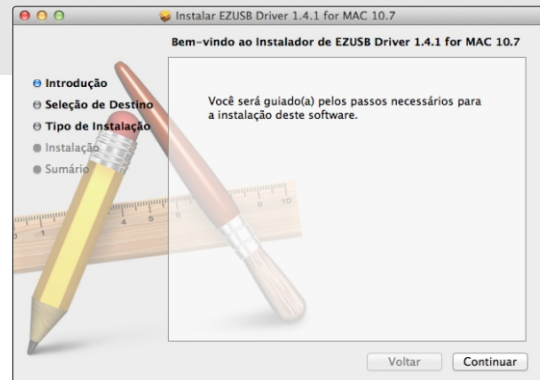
Instalar EZUSB Driver 1.4.1 for MAC 10.7

Bem-vindo ao Instalador de EZUSB Driver 1.4.1 for MAC 10.7

Introdução
Seleção de Destino
Tipo de Instalação
Instalação
Sumário

Você será guiado(a) pelos passos necessários para a instalação deste software.

Voltar
Continuar